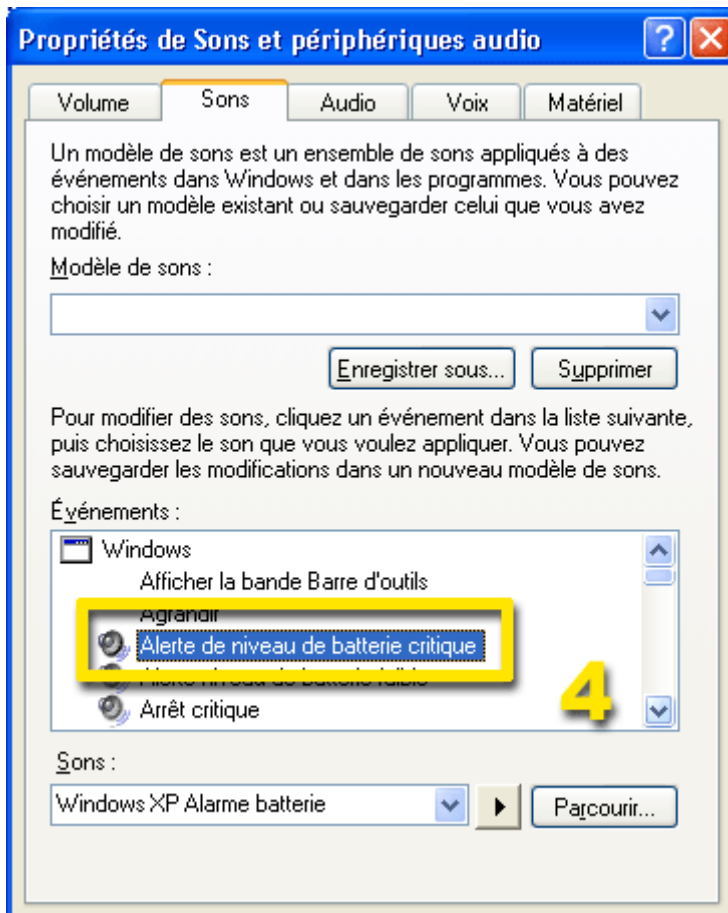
Propriétés de Sons et périphériques audio

Volume | Sons | Audio | Voix | Matériel

Un modèle de sons est un ensemble de sons appliqués à des événements dans Windows et dans les programmes. Vous pouvez choisir un modèle existant ou sauvegarder celui que vous avez modifié.

Modèle de sons :

Enregistrer sous... | Supprimer

Pour modifier des sons, cliquez un événement dans la liste suivante, puis choisissez le son que vous voulez appliquer. Vous pouvez sauvegarder les modifications dans un nouveau modèle de sons.

Événements :

Windows
Afficher la bande Barre d'outils
Agrandir
Alerte de niveau de batterie critique
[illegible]
Arrêt critique

4

Sons :

Windows XP Alarme batterie

Parcourir...